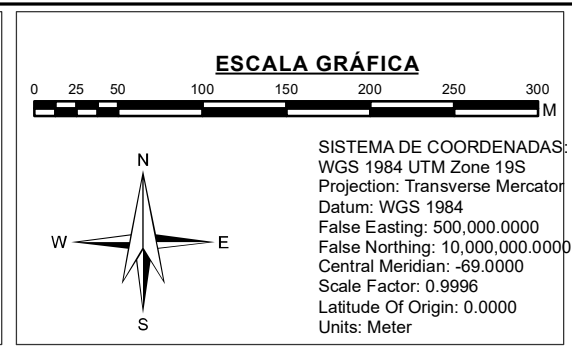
ESCALA GRÁFICA

0 25 50 100 150 200 250 300
M

N
W E
S

SISTEMA DE COORDENADAS:
WGS 1984 UTM Zone 19S
Projection: Transverse Mercator
Datum: WGS 1984
False Easting: 500,000.0000
False Northing: 10,000,000.0000
Central Meridian: -69.0000
Scale Factor: 0.9996
Latitude Of Origin: 0.0000
Units: Meter